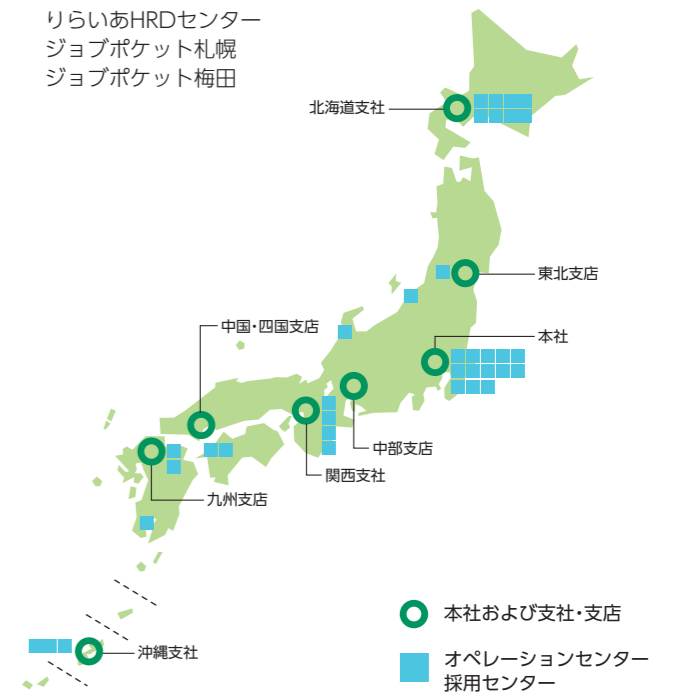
りらいあHRDセンター
ジョブポケット札幌
ジョブポケット梅田

北海道支社

東北支店

中国・四国支店

本社

中部支店

関西支社

九州支店

沖縄支社

本社および支社・支店

オペレーションセンター
採用センター